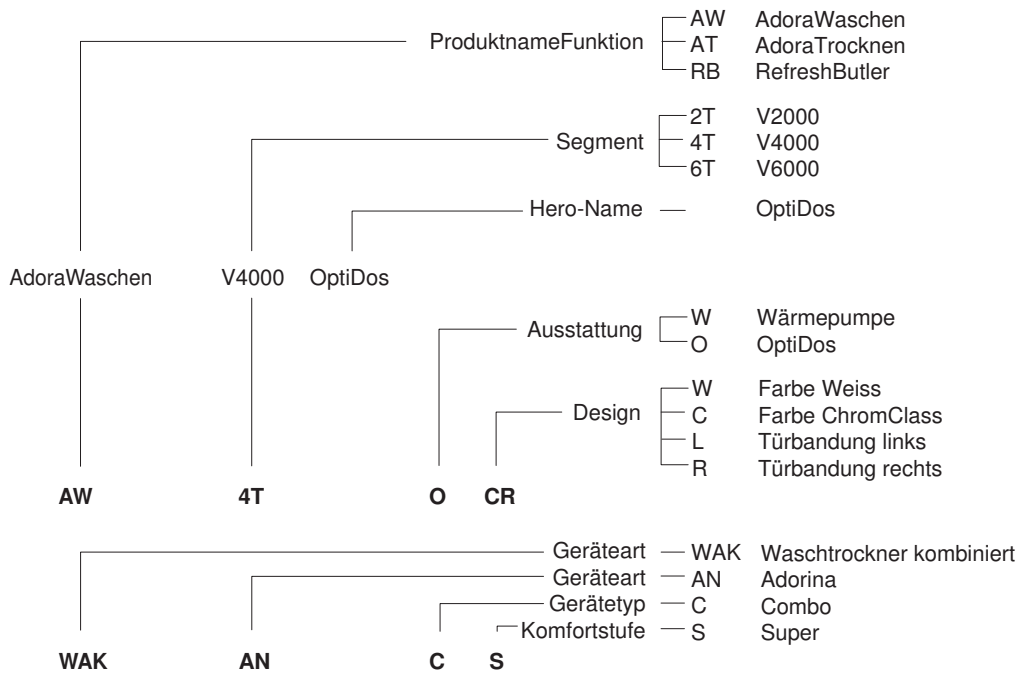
ProduktnameFunktion
AW AdoraWaschen
AT AdoraTrocknen
RB RefreshButler

Segment
2T V2000
4T V4000
6T V6000

Hero-Name — OptiDos

AdoraWaschen V4000 OptiDos

Ausstattung
W Wärmepumpe
O OptiDos

Design
W Farbe Weiss
C Farbe ChromClass
L Türbandung links
R Türbandung rechts

**AW** **4T** **O** **CR**

Geräteart — WAK Waschtrockner kombiniert
Geräteart — AN Adorina
Gerätetyp — C Combo
Komfortstufe — S Super

**WAK** **AN** **C** **S**